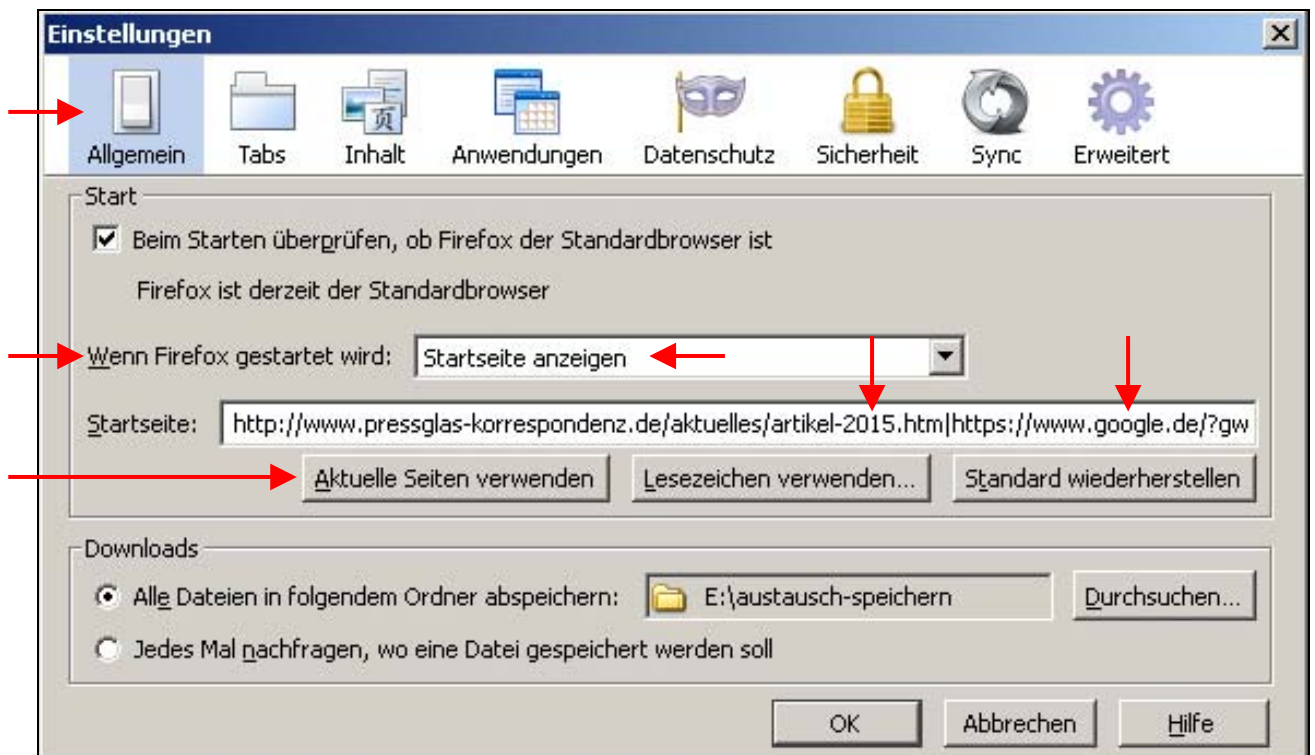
Einstellungen

Allgemein Tabs Inhalt Anwendungen Datenschutz Sicherheit Sync Erweitert

Start

Beim Starten überprüfen, ob Firefox der Standardbrowser ist

Firefox ist derzeit der Standardbrowser

Wenn Firefox gestartet wird: Startseite anzeigen

Startseite: http://www.pressglas-korrespondenz.de/aktuelles/artikel-2015.htm|https://www.google.de/?gw

Aktuelle Seiten verwenden Lesezeichen verwenden... Standard wiederherstellen

Downloads

Alle Dateien in folgendem Ordner abspeichern: E:\austausch-speichern Durchsuchen...

Jedes Mal nachfragen, wo eine Datei gespeichert werden soll

OK Abbrechen Hilfe